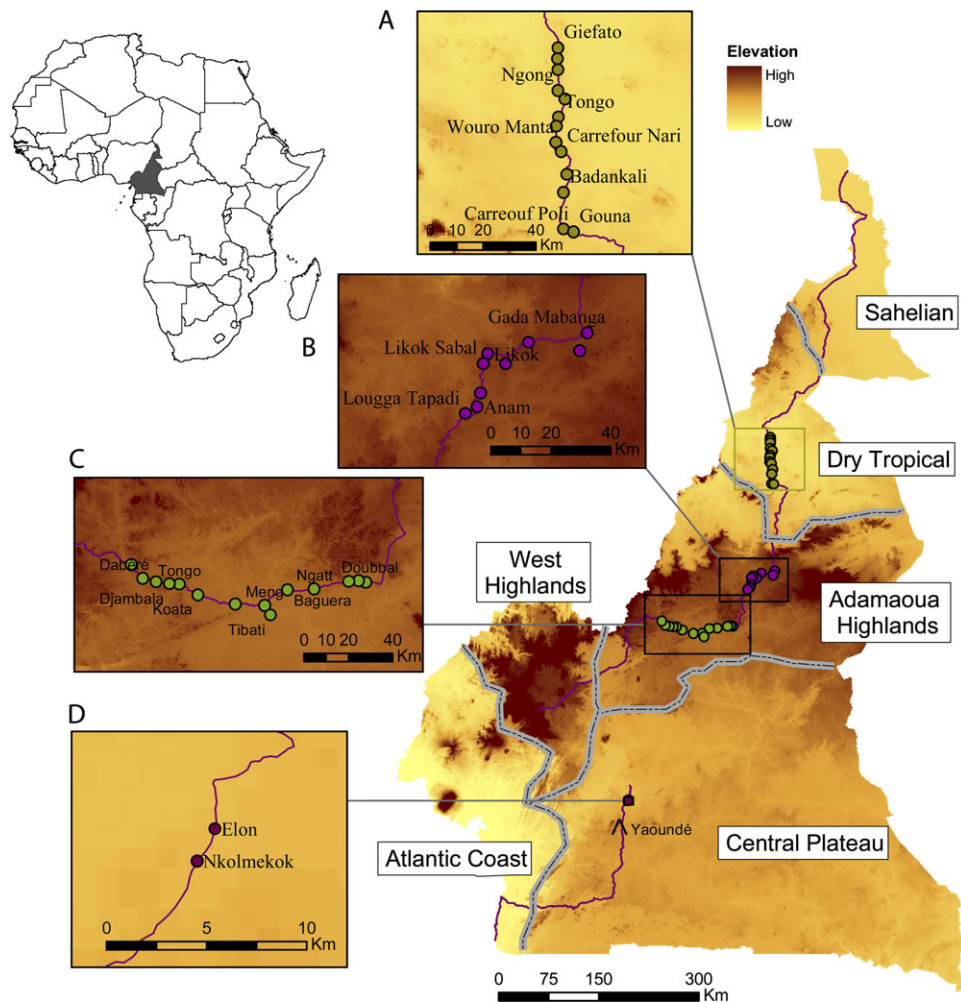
A

Giefato
Ngong
Tongo
Wouro Manta
Carrefour Nari
Badankali
Carreouf Poli
Gouna
0 10 20 40 Km

Elevation
High
Low

Sahelian

B

Gada Mabanga
Likok Sabal
Likok
Lougga Tapadi
Anam
0 10 20 40 Km

Dry Tropical

C

Daberé
Tongo
Djambala
Koata
Tibati
Mene
Ngatt
Baguera
Doubbal
0 10 20 40 Km

West Highlands

Adamaoua Highlands

D

Elon
Nkolmekok
0 5 10 Km

Yaoundé

Atlantic Coast

Central Plateau

0 75 150 300 Km